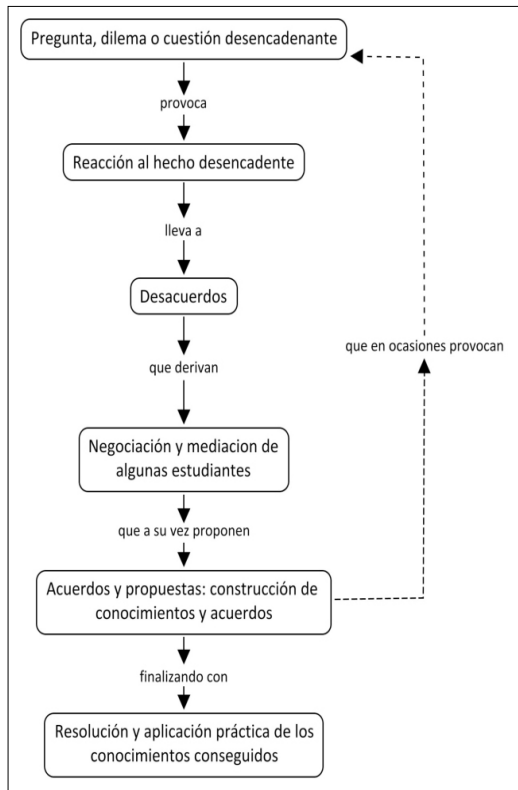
Pregunta, dilema o cuestión desencadenante

provoca

Reacción al hecho desencadente

lleva a

Desacuerdos

que derivan

Negociación y mediacion de algunas estudiantes

que a su vez proponen

Acuerdos y propuestas: construcción de conocimientos y acuerdos

que en ocasiones provocan

finalizando con

Resolución y aplicación práctica de los conocimientos conseguidos